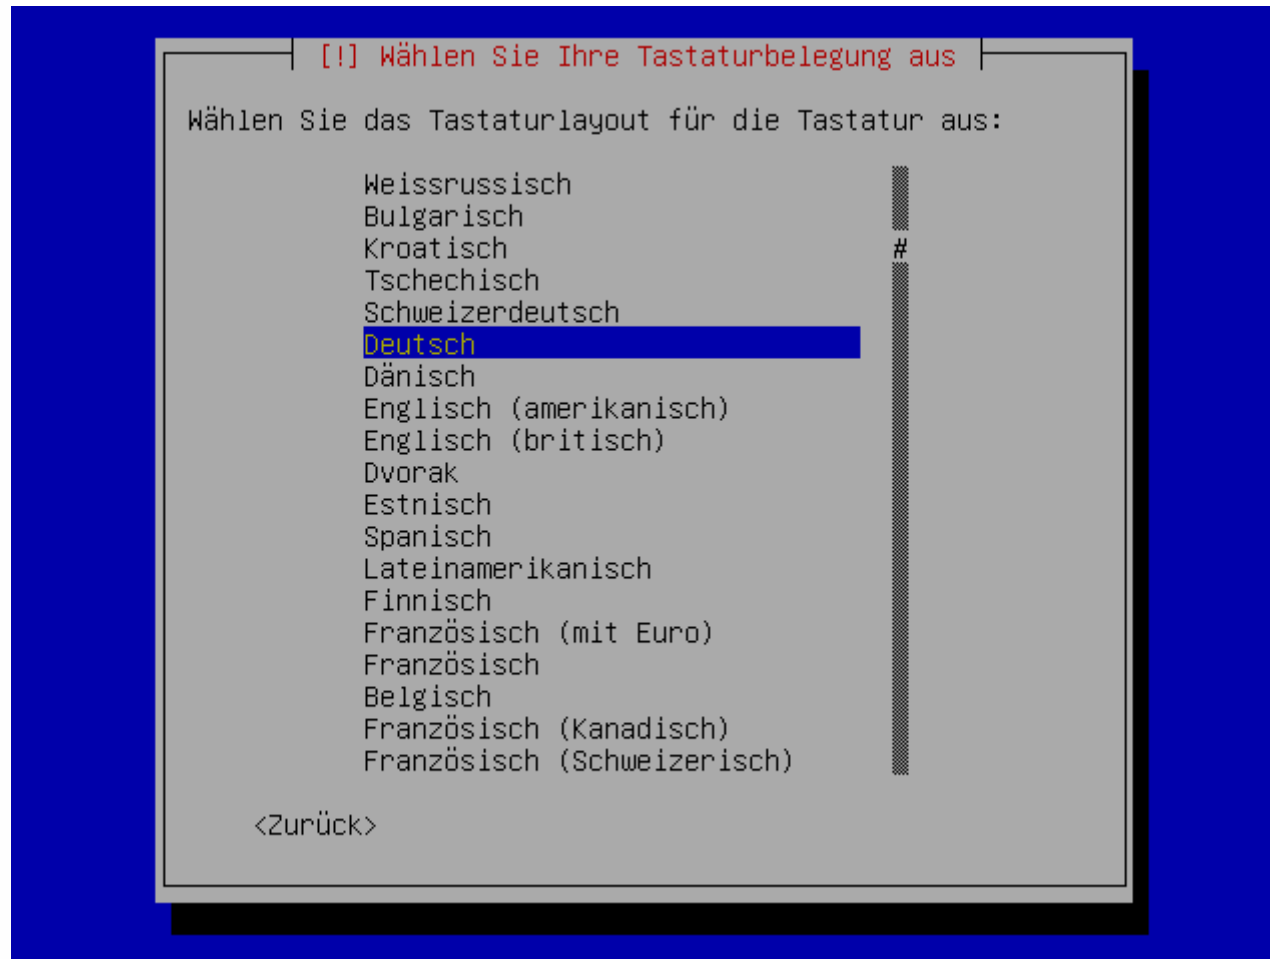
[!] Wählen Sie Ihre Tastaturbelegung aus

Wählen Sie das Tastaturlayout für die Tastatur aus:

Weissrussisch
Bulgarisch
Kroatisch
Tschechisch
Schweizerdeutsch
Deutsch
Dänisch
Englisch (amerikanisch)
Englisch (britisch)
Dvorak
Estnisch
Spanisch
Lateinamerikanisch
Finnisch
Französisch (mit Euro)
Französisch
Belgisch
Französisch (Kanadisch)
Französisch (Schweizerisch)

#

<Zurück>